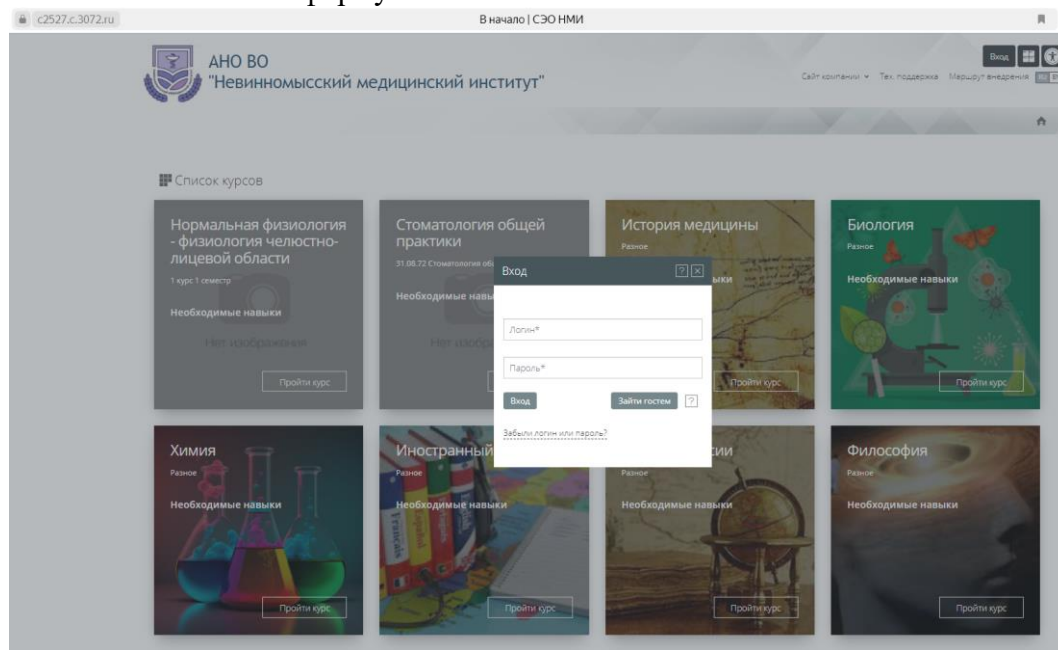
c2527.c.3072.ru

В начало | СЭО НМИ

АНО ВО
"Невинномысский медицинский институт"

Вход

Сайт компании Тех. поддержка Маршрут внедрения

Список курсов

Нормальная физиология - физиология челюстно-лицевой области
1 курс 1 семестр
Необходимые навыки
Нет изображения
Пройти курс

Стоматология общей практики
31.08.72 Стоматология об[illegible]
Необходимые навы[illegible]
Нет изобр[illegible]

История медицины
Разное
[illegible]ыки
Пройти курс

Биология
Разное
Необходимые навыки
Пройти курс

Вход
Логин*
Пароль*
Вход
Зайти гостем
?
Забыли логин или пароль?

Химия
Разное
Необходимые навыки
Пройти курс

Иностранный
Разное
Необходимые навыки
Пройти курс

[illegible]ии
Разное
Необходимые навыки
Пройти курс

Философия
Разное
Необходимые навыки
Пройти курс